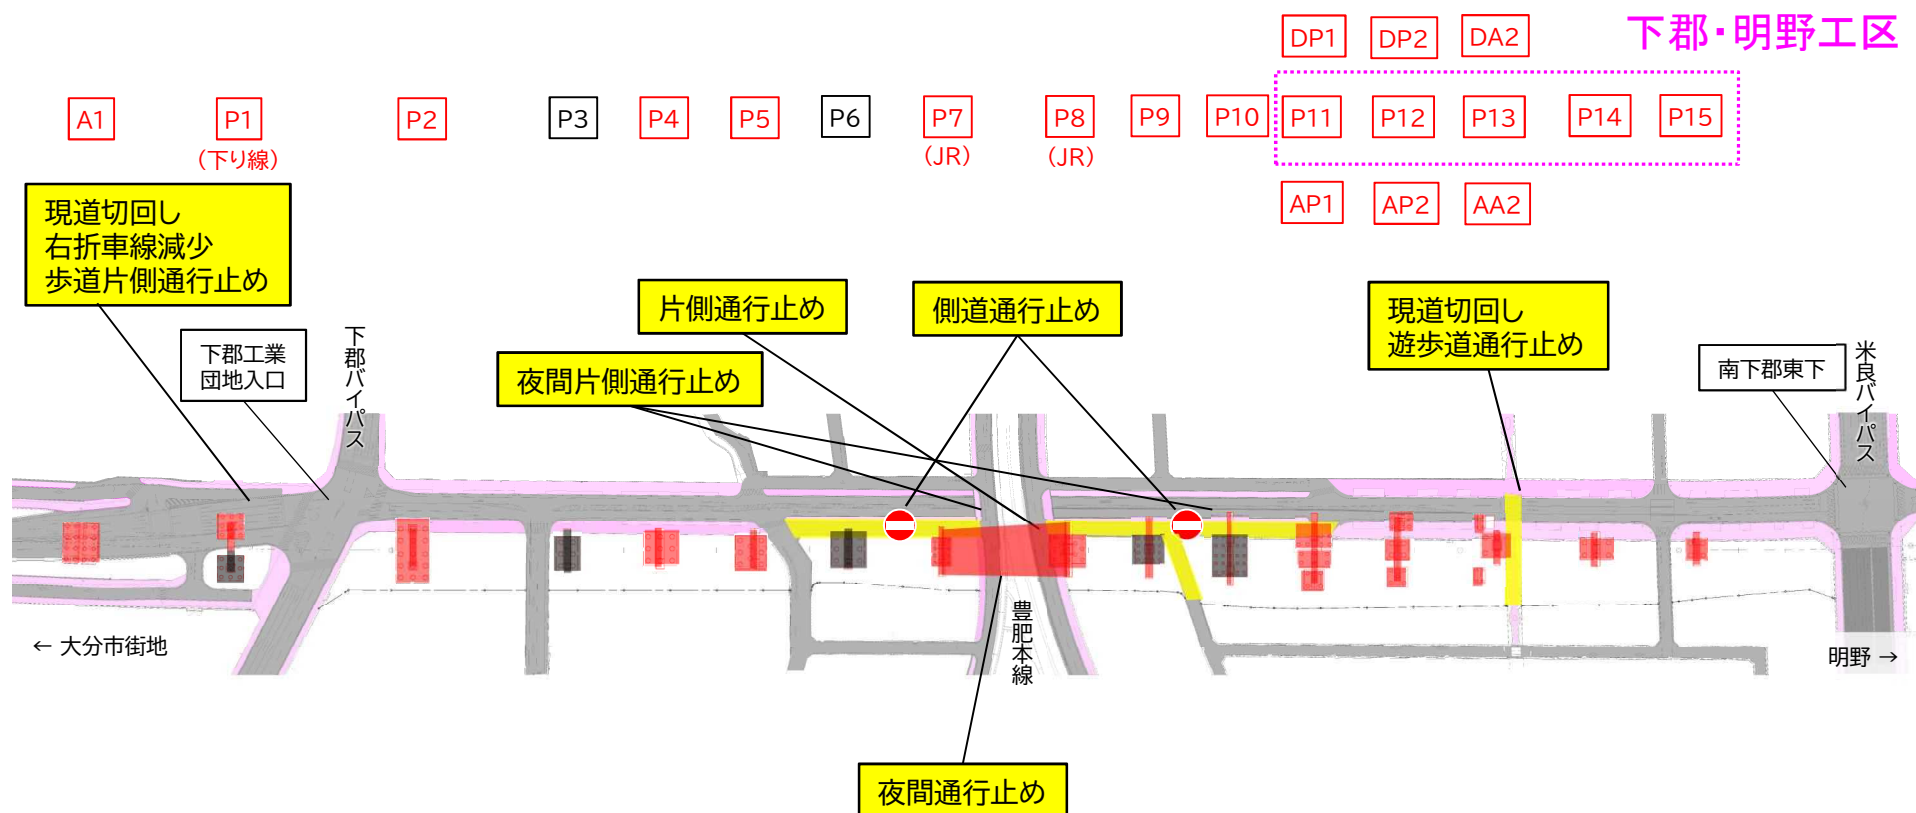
下郡・明野工区

DP1 DP2 DA2

A1 P1 （下り線） P2 P3 P4 P5 P6 P7 （JR） P8 （JR） P9 P10 P11 P12 P13 P14 P15

AP1 AP2 AA2

現道切回し
右折車線減少
歩道片側通行止め

下郡工業
団地入口

下郡バイパス

片側通行止め

夜間片側通行止め

側道通行止め

現道切回し
遊歩道通行止め

南下郡東下

米良バイパス

← 大分市街地

豊肥本線

明野 →

夜間通行止め